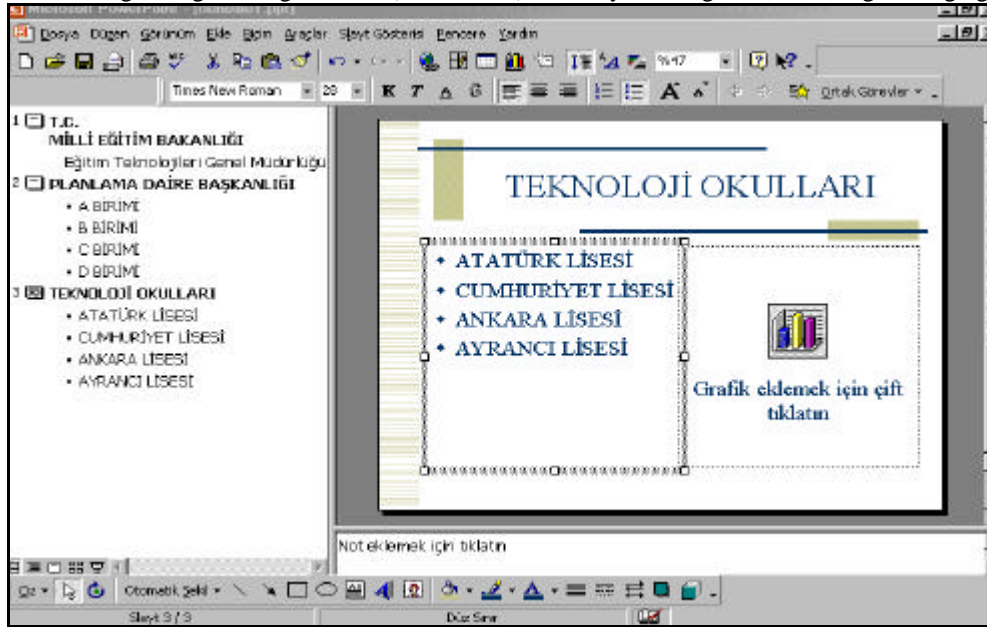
Dosya Düzen Görünüm Ekle Biçim Araçlar Slayt Gösterisi Pencere Yardım

%47

Times New Roman 28 K T A S Ortak Görevler

1 T.C.
MİLLİ EĞİTİM BAKANLIĞI
Eğitim Teknolojileri Genel Müdürlüğü
2 PLANLAMA DAİRE BAŞKANLIĞI
• A BİRİMİ
• B BİRİMİ
• C BİRİMİ
• D BİRİMİ
3 TEKNOLOJİ OKULLARI
• ATATÜRK LİSESİ
• CUMHURİYET LİSESİ
• ANKARA LİSESİ
• AYRANCI LİSESİ

TEKNOLOJİ OKULLARI

• ATATÜRK LİSESİ
• CUMHURİYET LİSESİ
• ANKARA LİSESİ
• AYRANCI LİSESİ

Grafik eklemek için çift tıklatın

Not eklemek için tıklatın

Çiz Otomatik Şekil

Slayt 3 / 3 Düz Sınır